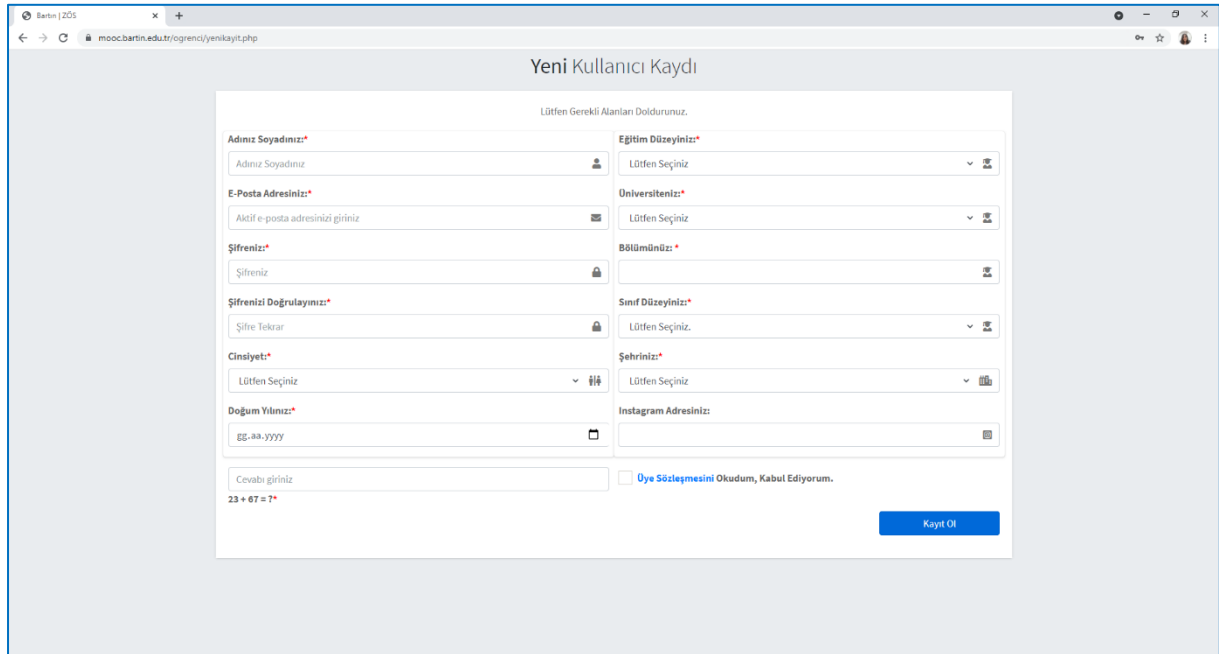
Bartın | ZÖS

mooc.bartin.edu.tr/ogrenci/yenikayit.php

Yeni Kullanıcı Kaydı

Lütfen Gerekli Alanları Doldurunuz.

Adınız Soyadınız:*

Adınız Soyadınız

E-Posta Adresiniz:*

Aktif e-posta adresinizi giriniz

Şifreniz:*

Şifreniz

Şifrenizi Doğrulayınız:*

Şifre Tekrar

Cinsiyet:*

Lütfen Seçiniz

Doğum Yılınız:*

gg.aa.yyyy

Eğitim Düzeyiniz:*

Lütfen Seçiniz

Üniversiteniz:*

Lütfen Seçiniz

Bölümünüz: *

Sınıf Düzeyiniz:*

Lütfen Seçiniz.

Şehriniz:*

Lütfen Seçiniz

Instagram Adresiniz:

Cevabı giriniz

$23 + 67 = ?$*

Üye Sözleşmesini Okudum, Kabul Ediyorum.

Kayıt Ol